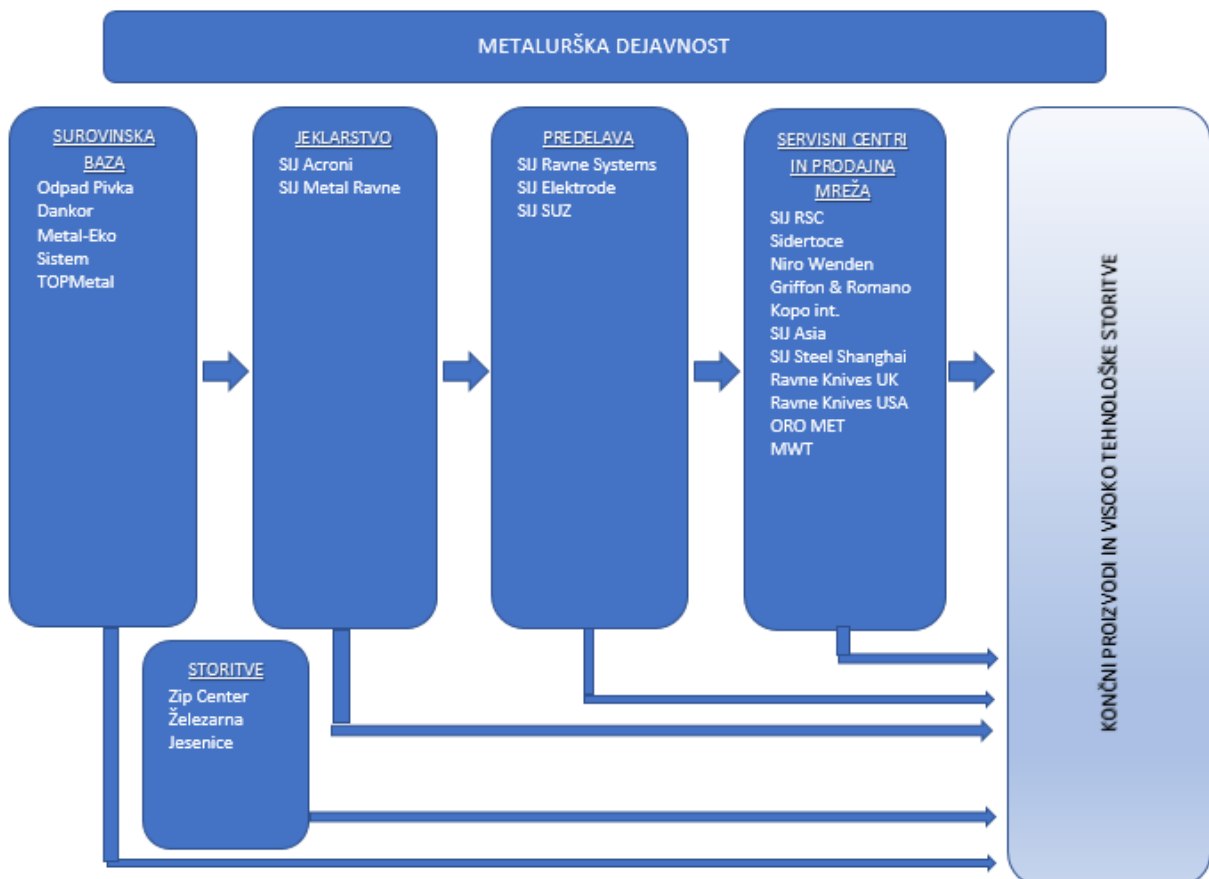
METALURŠKA DEJAVNOST

SUROVINSKA BAZA
Odpad Pivka
Dankor
Metal-Eko
Sistem
TOPMetal

JEKLARSTVO
SIJ Acroni
SIJ Metal Ravne

PREDELAVA
SIJ Ravne Systems
SIJ Elektrode
SIJ SUZ

SERVISNI CENTRI IN PRODAJNA MREŽA
SIJ RSC
Sidertoce
Niro Wenden
Griffon & Romano
Kopo int.
SIJ Asia
SIJ Steel Shanghai
Ravne Knives UK
Ravne Knives USA
ORO MET
MWT

STORITVE
Zip Center
Železarna
Jesenice

KONČNI PROIZVODI IN VISOKO TEHNOLOŠKE STORITVE